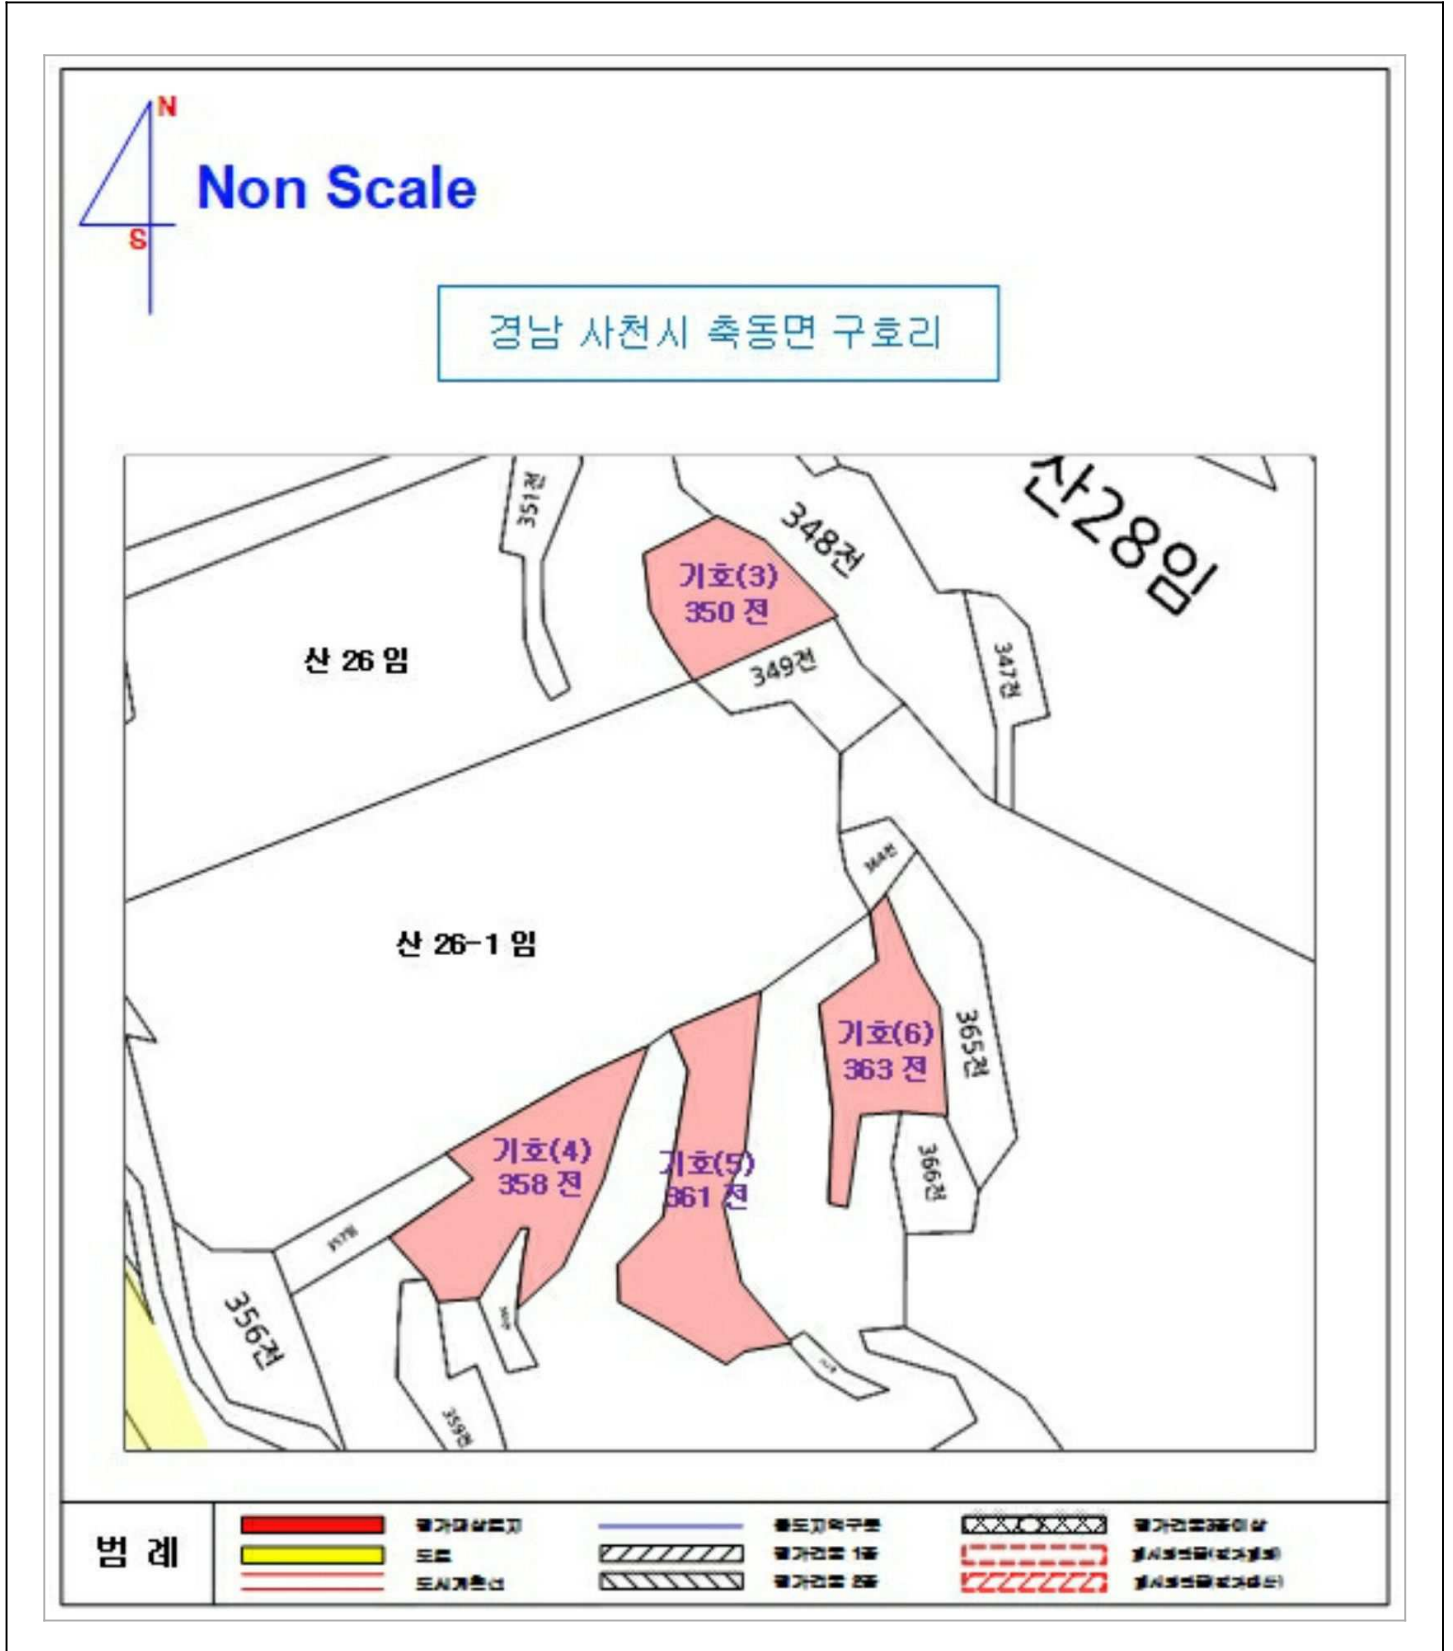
N
S
Non Scale

경남 사천시 축동면 구호리

351전
348전
산28임
기호(3)
350 전
산 26 임
349전
347전
364전
산 26-1 임
기호(6)
363 전
365전
기호(4)
358 전
기호(5)
361 전
366전
357전
356전
359전

범 례
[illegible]
도로
도시계획선
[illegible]
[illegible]
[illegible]
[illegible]
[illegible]
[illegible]